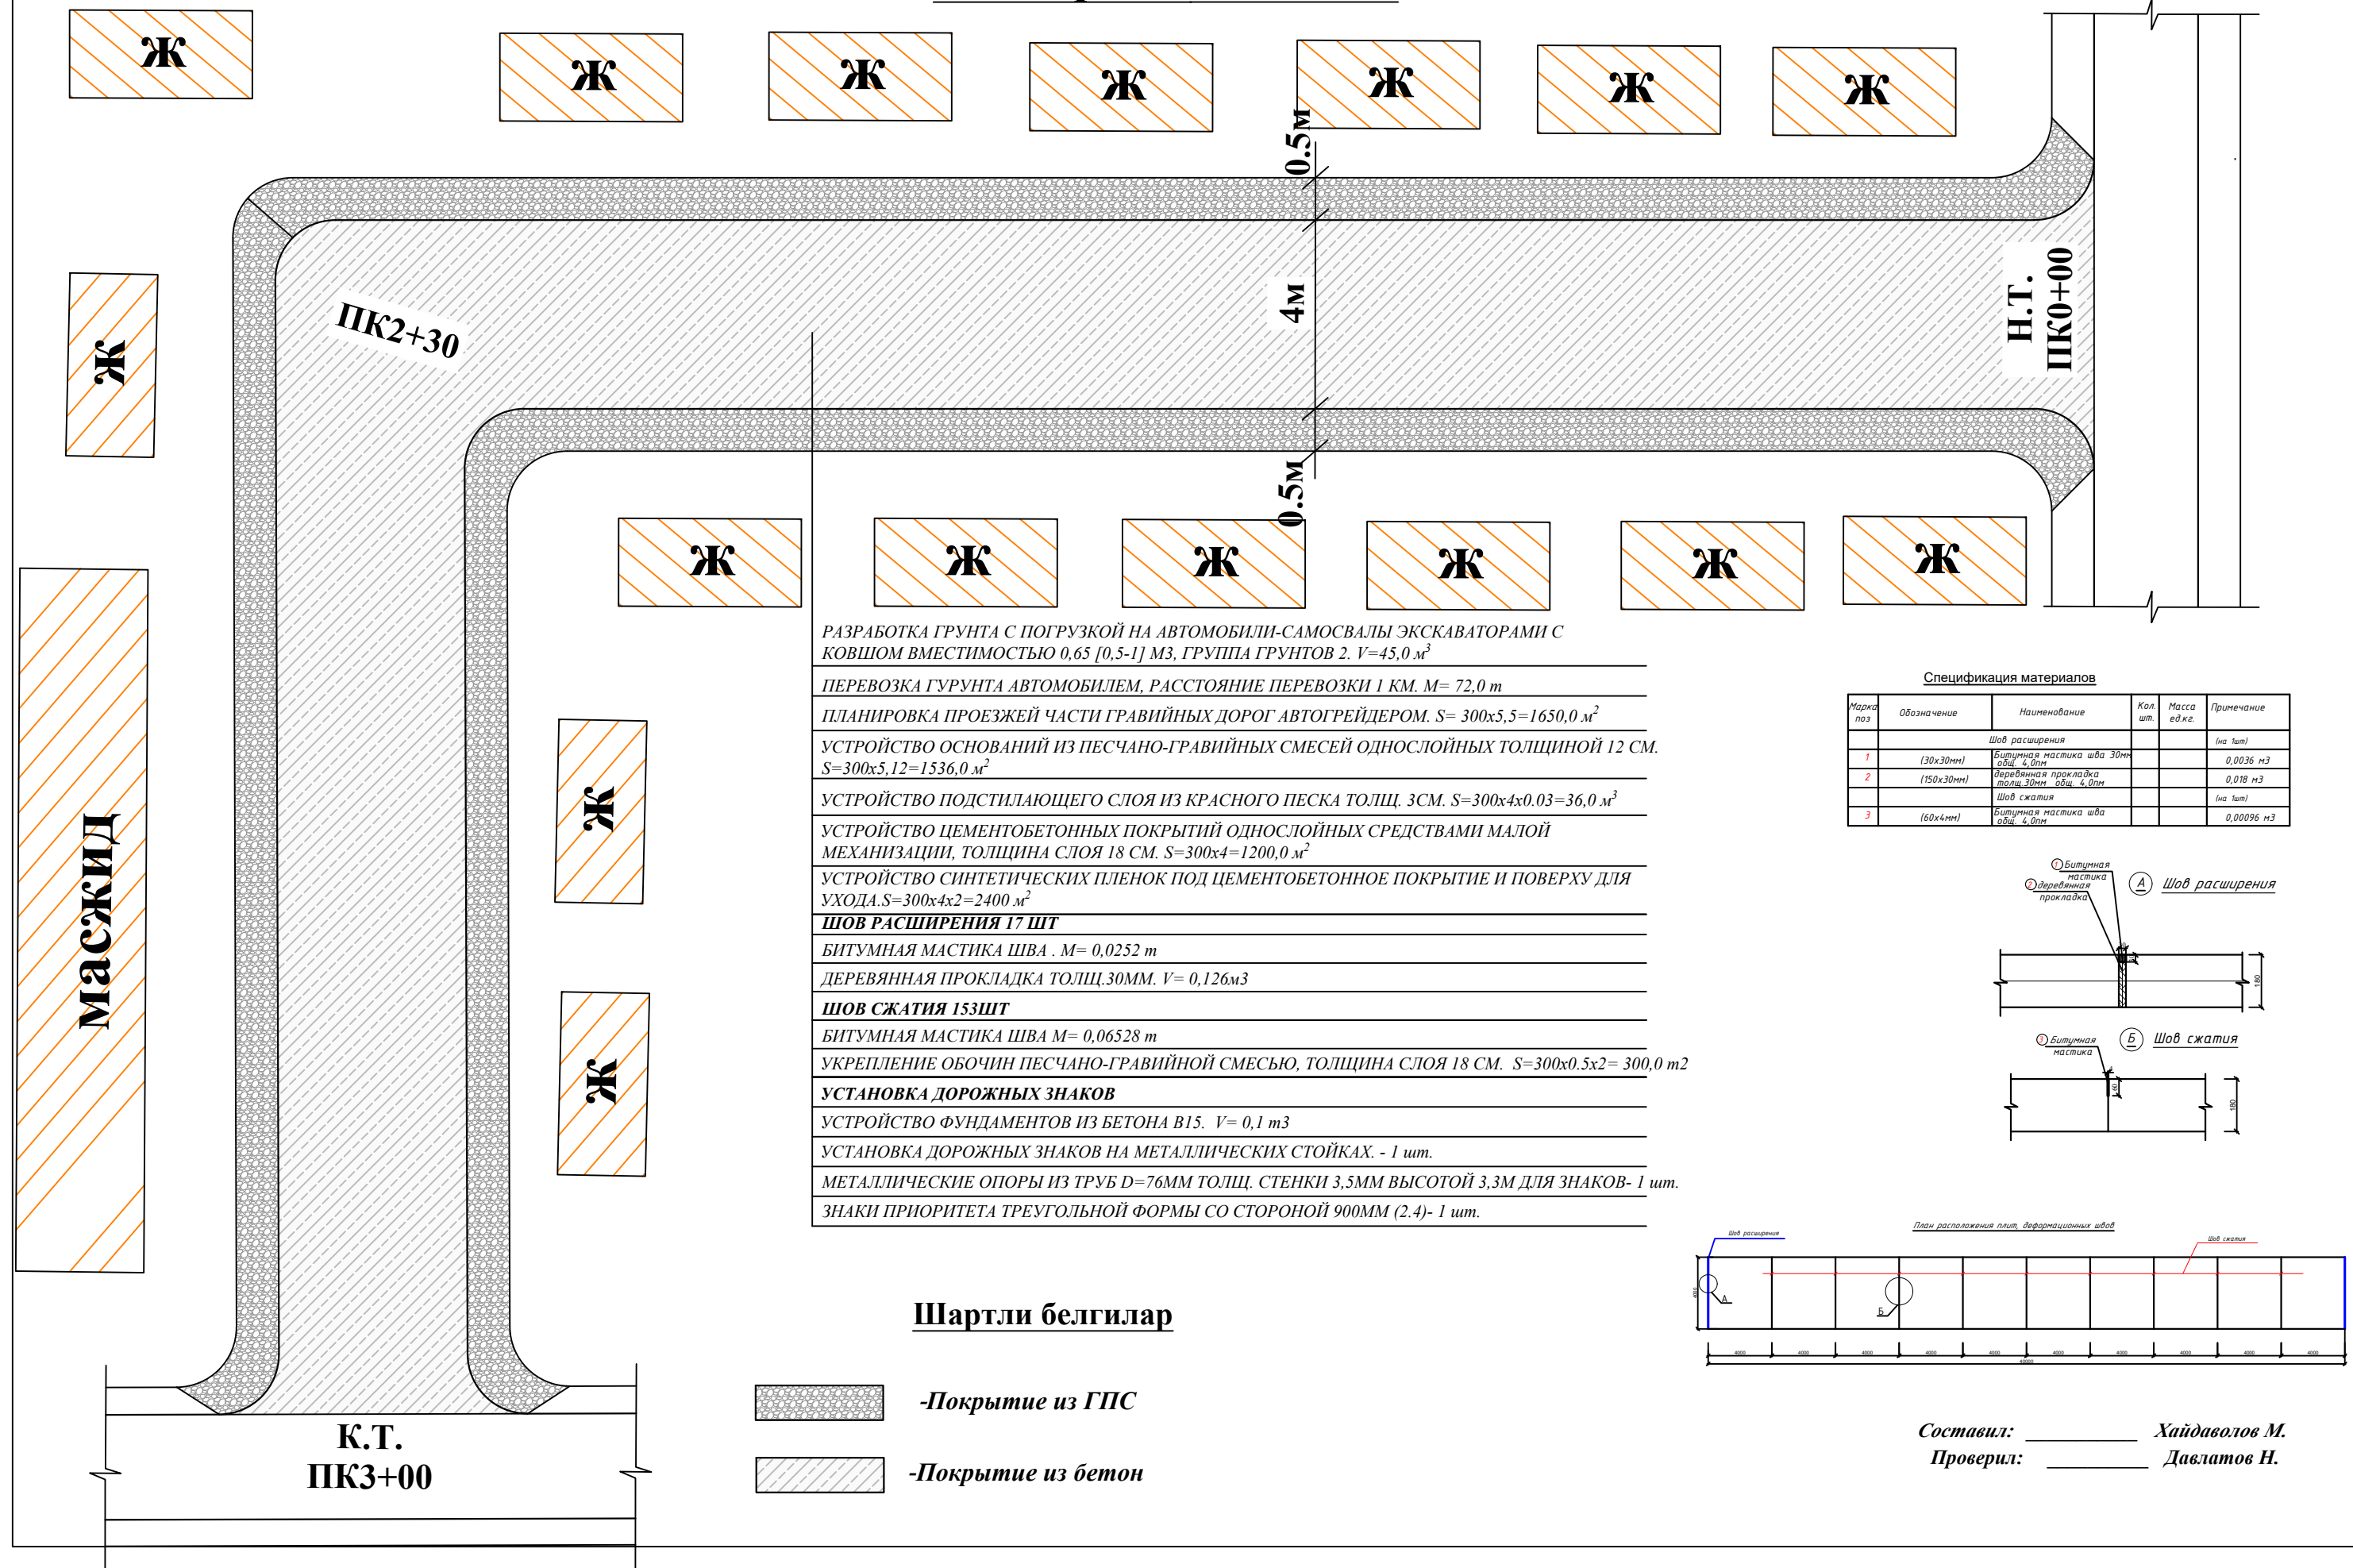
Ж Ж Ж Ж Ж Ж Ж

0.5м

4м

0.5м

Н.Т.
ПК0+00

ПК2+30

Ж

Ж Ж Ж Ж Ж Ж

Масжид

Ж

Ж

РАЗРАБОТКА ГРУНТА С ПОГРУЗКОЙ НА АВТОМОБИЛИ-САМОСВАЛЫ ЭКСКАВАТОРАМИ С КОВШОМ ВМЕСТИМОСТЬЮ 0,65 [0,5-1] М3, ГРУППА ГРУНТОВ 2. V=45,0 $м^3$

ПЕРЕВОЗКА ГУРУНТА АВТОМОБИЛЕМ, РАССТОЯНИЕ ПЕРЕВОЗКИ 1 КМ. М= 72,0 т

ПЛАНИРОВКА ПРОЕЗЖЕЙ ЧАСТИ ГРАВИЙНЫХ ДОРОГ АВТОГРЕЙДЕРОМ. S= 300х5,5=1650,0 $м^2$

УСТРОЙСТВО ОСНОВАНИЙ ИЗ ПЕСЧАНО-ГРАВИЙНЫХ СМЕСЕЙ ОДНОСЛОЙНЫХ ТОЛЩИНОЙ 12 СМ. S=300х5,12=1536,0 $м^2$

УСТРОЙСТВО ПОДСТИЛАЮЩЕГО СЛОЯ ИЗ КРАСНОГО ПЕСКА ТОЛЩ. 3СМ. S=300х4х0.03=36,0 $м^3$

УСТРОЙСТВО ЦЕМЕНТОБЕТОННЫХ ПОКРЫТИЙ ОДНОСЛОЙНЫХ СРЕДСТВАМИ МАЛОЙ МЕХАНИЗАЦИИ, ТОЛЩИНА СЛОЯ 18 СМ. S=300х4=1200,0 $м^2$

УСТРОЙСТВО СИНТЕТИЧЕСКИХ ПЛЕНОК ПОД ЦЕМЕНТОБЕТОННОЕ ПОКРЫТИЕ И ПОВЕРХУ ДЛЯ УХОДА.S=300х4х2=2400 $м^2$

ШОВ РАСШИРЕНИЯ 17 ШТ

БИТУМНАЯ МАСТИКА ШВА . М= 0,0252 т

ДЕРЕВЯННАЯ ПРОКЛАДКА ТОЛЩ.30ММ. V= 0,126м3

ШОВ СЖАТИЯ 153ШТ

БИТУМНАЯ МАСТИКА ШВА М= 0,06528 т

УКРЕПЛЕНИЕ ОБОЧИН ПЕСЧАНО-ГРАВИЙНОЙ СМЕСЬЮ, ТОЛЩИНА СЛОЯ 18 СМ. S=300х0.5х2= 300,0 м2

УСТАНОВКА ДОРОЖНЫХ ЗНАКОВ

УСТРОЙСТВО ФУНДАМЕНТОВ ИЗ БЕТОНА В15. V= 0,1 м3

УСТАНОВКА ДОРОЖНЫХ ЗНАКОВ НА МЕТАЛЛИЧЕСКИХ СТОЙКАХ. - 1 шт.

МЕТАЛЛИЧЕСКИЕ ОПОРЫ ИЗ ТРУБ D=76ММ ТОЛЩ. СТЕНКИ 3,5ММ ВЫСОТОЙ 3,3М ДЛЯ ЗНАКОВ- 1 шт.

ЗНАКИ ПРИОРИТЕТА ТРЕУГОЛЬНОЙ ФОРМЫ СО СТОРОНОЙ 900ММ (2.4)- 1 шт.

Спецификация материалов

| Марка поз | Обозначение | Наименование | Кол. шт. | Масса ед.кг. | Примечание |
|---|---|---|---|---|---|
| | | Шов расширения | | | (на 1шт) |
| 1 | (30х30мм) | Битумная мастика шва 30мм общ. 4,0пм | | | 0,0036 м3 |
| 2 | (150х30мм) | деревянная прокладка толщ.30мм общ. 4,0пм | | | 0,018 м3 |
| | | Шов сжатия | | | (на 1шт) |
| 3 | (60х4мм) | Битумная мастика шва общ. 4,0пм | | | 0,00096 м3 |

1 Битумная мастика
2 деревянная прокладка
А Шов расширения
180

1 Битумная мастика
Б Шов сжатия
180

План расположения плит, деформационных швов
Шов расширения
Шов сжатия
А
Б
4000 4000 4000 4000 4000 4000 4000 4000 4000 4000
40000

Шартли белгилар

-Покрытие из ГПС

-Покрытие из бетон

К.Т.
ПК3+00

Составил: ________ Хайдаволов М.
Проверил: ________ Давлатов Н.